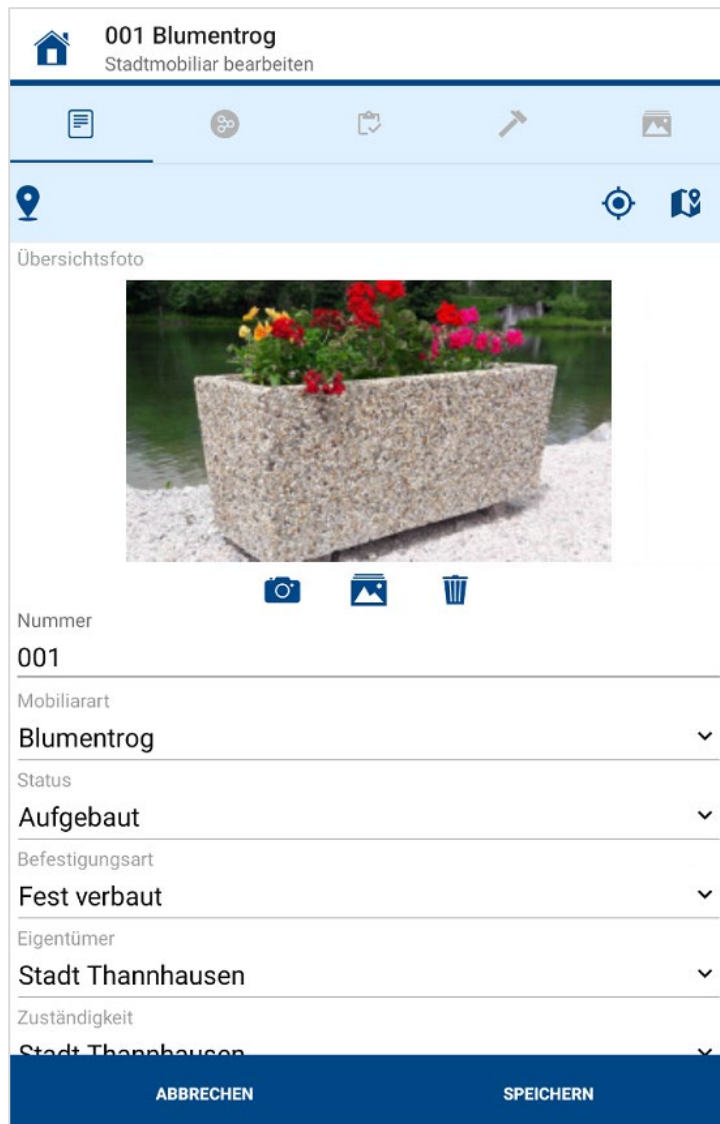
001 Blumentrog
Stadtmobiliar bearbeiten

Übersichtsfoto

Nummer
001

Mobiliarart
Blumentrog

Status
Aufgebaut

Befestigungsart
Fest verbaut

Eigentümer
Stadt Thannhausen

Zuständigkeit
Stadt Thannhausen

ABBRECHEN
SPEICHERN